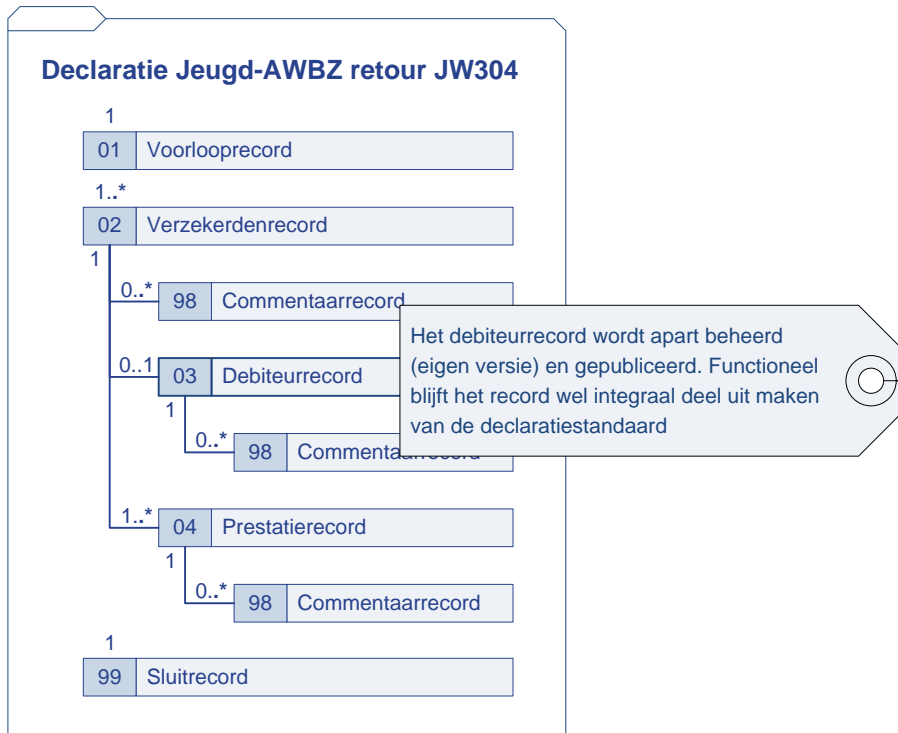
Declaratie Jeugd-AWBZ retour JW304

1

01 Voorlooprecord

1..*

02 Verzekerdenrecord

1

0..* 98 Commentaarrecord

0..1 03 Debiteurrecord

1

0..* 98 Commentaarrecord

1..* 04 Prestatierecord

1

0..* 98 Commentaarrecord

1

99 Sluitrecord

Het debiteurrecord wordt apart beheerd (eigen versie) en gepubliceerd. Functioneel blijft het record wel integraal deel uit maken van de declaratiestandaard